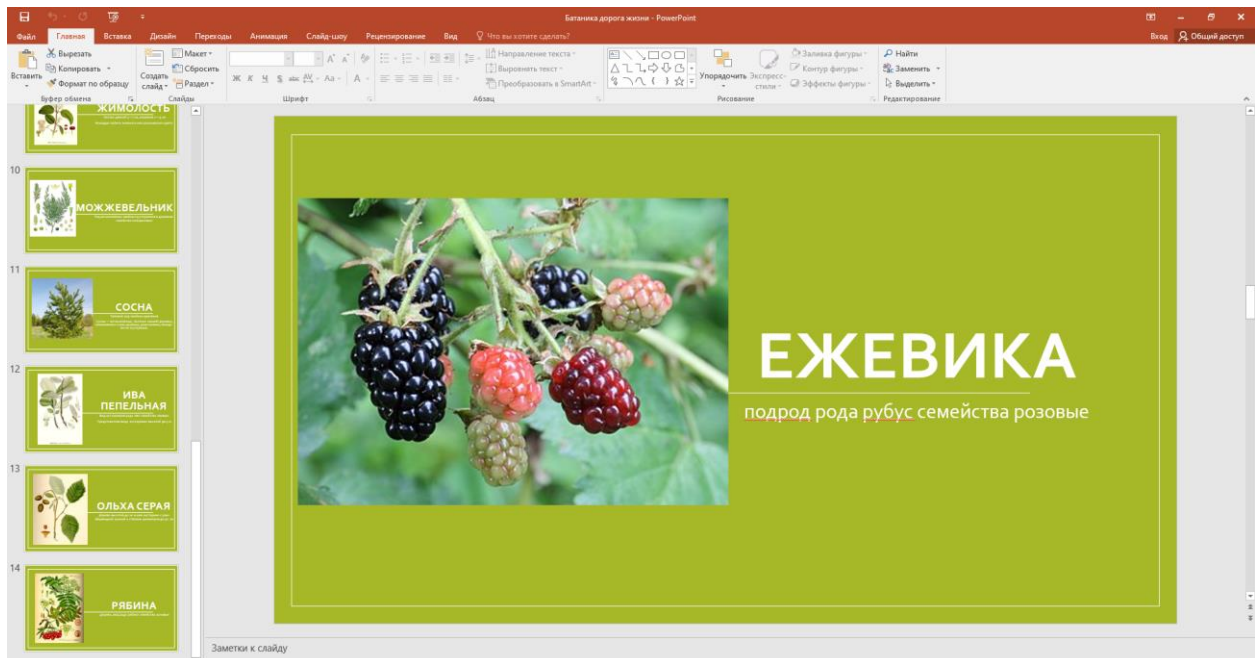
Батаника дорога жизни - PowerPoint

Вход Общий доступ

Файл Главная Вставка Дизайн Переходы Анимация Слайд-шоу Рецензирование Вид Что вы хотите сделать?

Вырезать
Копировать
Формат по образцу
Вставить
Буфер обмена

Создать слайд
Макет
Сбросить
Раздел
Слайды

Шрифт

Направление текста
Выровнять текст
Преобразовать в SmartArt
Абзац

Упорядочить
Экспресс-стили
Заливка фигуры
Контур фигуры
Эффекты фигуры
Рисование

Найти
Заменить
Выделить
Редактирование

ЖИМОЛОСТЬ

10
МОЖЖЕВЕЛЬНИК

11
СОСНА

12
ИВА ПЕПЕЛЬНАЯ

13
ОЛЬХА СЕРАЯ

14
РЯБИНА

ЕЖЕВИКА

подрод рода рубус семейства розовые

Заметки к слайду